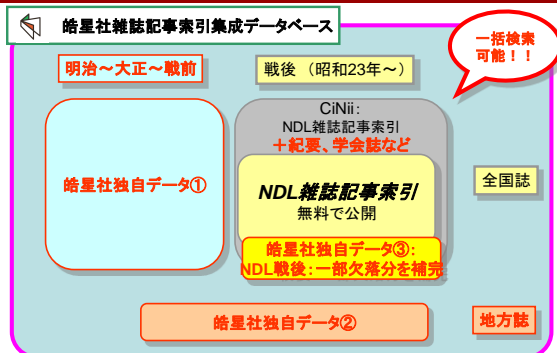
皓星社雑誌記事索引集成データベース

一括検索
可能！！

明治～大正～戦前

戦後（昭和23年～）

CiNii:
NDL雑誌記事索引
＋紀要、学会誌など

皓星社独自データ①

NDL雑誌記事索引
無料で公開

全国誌

皓星社独自データ③:
NDL戦後:一部欠落分を補完

皓星社独自データ②

地方誌